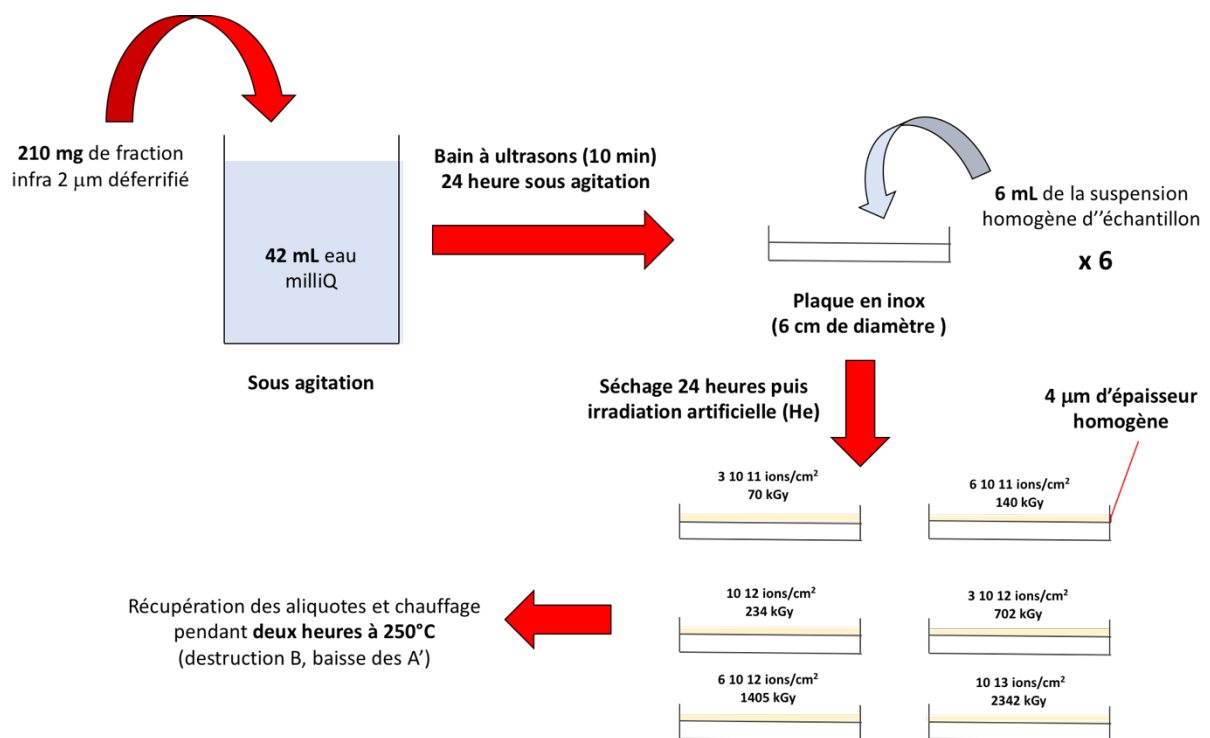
**210 mg** de fraction infra 2 μm déferrifié

**42 mL** eau milliQ

**Sous agitation**

**Bain à ultrasons (10 min)**
**24 heure sous agitation**

**6 mL** de la suspension homogène d''échantillon

**x 6**

**Plaque en inox**
**(6 cm de diamètre )**

**Séchage 24 heures puis irradiation artificielle (He)**

**4 μm d'épaisseur homogène**

**3 10 11 ions/cm²**
**70 kGy**

**6 10 11 ions/cm²**
**140 kGy**

**10 12 ions/cm²**
**234 kGy**

**3 10 12 ions/cm²**
**702 kGy**

**6 10 12 ions/cm²**
**1405 kGy**

**10 13 ions/cm²**
**2342 kGy**

Récupération des aliquotes et chauffage pendant **deux heures à 250°C**
(destruction B, baisse des A')